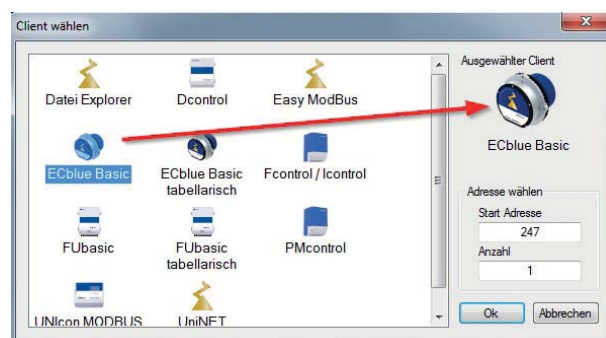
Client wählen

Datei Explorer
Dcontrol
Easy ModBus
ECblue Basic
ECblue Basic tabellarisch
Fcontrol / Icontrol
FUbasic
FUbasic tabellarisch
PMcontrol
UNIcon MODBUS
UniNET

Ausgewählter Client
ECblue Basic

Adresse wählen
Start Adresse
247
Anzahl
1

Ok
Abbrechen